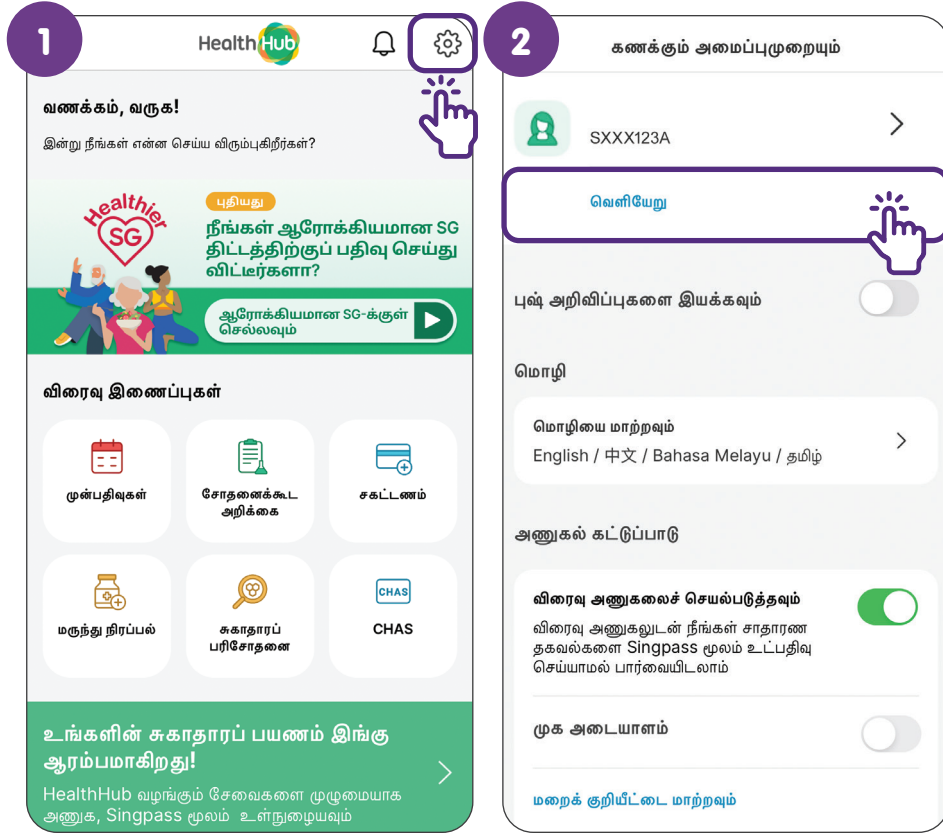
1

HealthHub

வணக்கம், வருக!

இன்று நீங்கள் என்ன செய்ய விரும்புகிறீர்கள்?

Healthier SG

புதியது

நீங்கள் ஆரோக்கியமான SG திட்டத்திற்குப் பதிவு செய்து விட்டீர்களா?

ஆரோக்கியமான SG-க்குள் செல்லவும்

விரைவு இணைப்புகள்

முன்பதிவுகள்

சோதனைக்கூட அறிக்கை

சகட்டணம்

மருந்து நிரப்பல்

சுகாதாரப் பரிசோதனை

CHAS

CHAS

உங்களின் சுகாதாரப் பயணம் இங்கு ஆரம்பமாகிறது!

HealthHub வழங்கும் சேவைகளை முழுமையாக அணுக, Singpass மூலம் உள்நுழையவும்

2

கணக்கும் அமைப்புமுறையும்

SXXX123A

வெளியேறு

புஷ் அறிவிப்புகளை இயக்கவும்

மொழி

மொழியை மாற்றவும்

English / 中文 / Bahasa Melayu / தமிழ்

அணுகல் கட்டுப்பாடு

விரைவு அணுகலைச் செயல்படுத்தவும்

விரைவு அணுகலுடன் நீங்கள் சாதாரண தகவல்களை Singpass மூலம் உட்பதிவு செய்யாமல் பார்வையிடலாம்

முக அடையாளம்

மறைக் குறியீட்டை மாற்றவும்